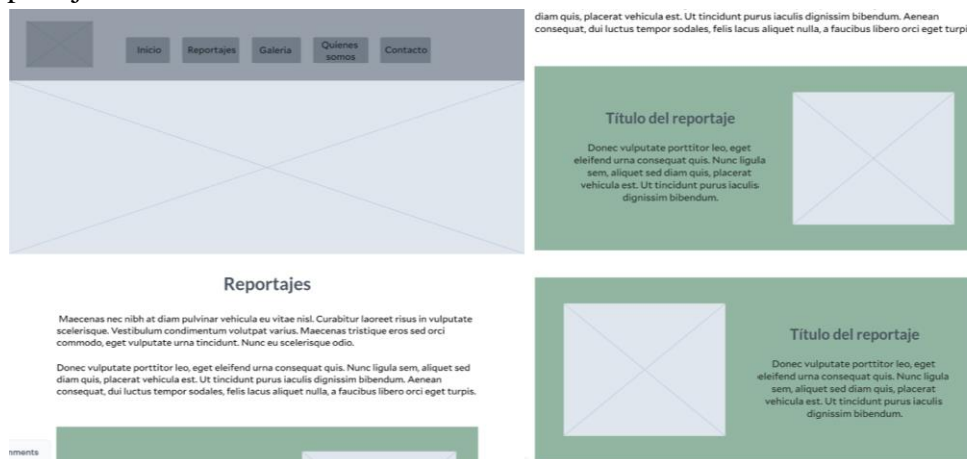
Inicio Reportajes Galeria Quienes somos Contacto

Reportajes

Maecenas nec nibh at diam pulvinar vehicula eu vitae nisl. Curabitur laoreet risus in vulputate scelerisque. Vestibulum condimentum volutpat varius. Maecenas tristique eros sed orci commodo, eget vulputate urna tincidunt. Nunc eu scelerisque odio.

Donec vulputate porttitor leo, eget eleifend urna consequat quis. Nunc ligula sem, aliquet sed diam quis, placerat vehicula est. Ut tincidunt purus iaculis dignissim bibendum. Aenean consequat, dui luctus tempor sodales, felis lacus aliquet nulla, a faucibus libero orci eget turpis.

nments

diam quis, placerat vehicula est. Ut tincidunt purus iaculis dignissim bibendum. Aenean consequat, dui luctus tempor sodales, felis lacus aliquet nulla, a faucibus libero orci eget turpi

Título del reportaje

Donec vulputate porttitor leo, eget eleifend urna consequat quis. Nunc ligula sem, aliquet sed diam quis, placerat vehicula est. Ut tincidunt purus iaculis dignissim bibendum.

Título del reportaje

Donec vulputate porttitor leo, eget eleifend urna consequat quis. Nunc ligula sem, aliquet sed diam quis, placerat vehicula est. Ut tincidunt purus iaculis dignissim bibendum.